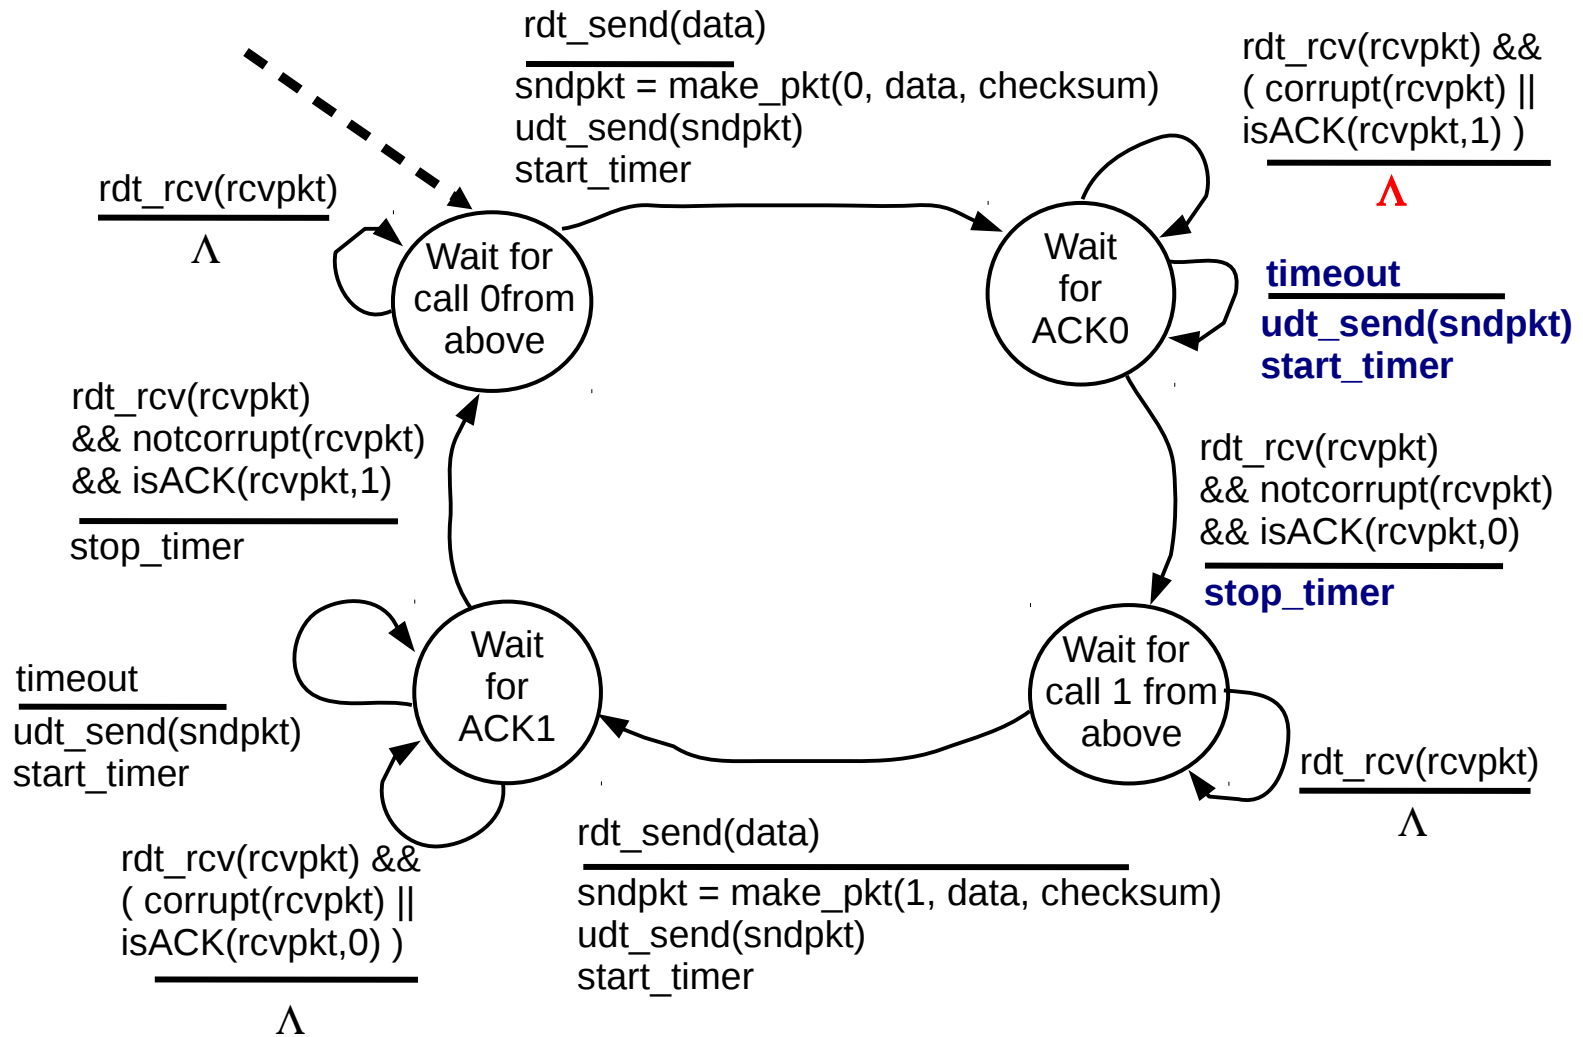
rdt_send(data)

sndpkt = make_pkt(0, data, checksum)
udt_send(sndpkt)
start_timer

rdt_rcv(rcvpkt) &&
( corrupt(rcvpkt) ||
isACK(rcvpkt,1) )

$\Lambda$

rdt_rcv(rcvpkt)

$\Lambda$

Wait for call 0from above

Wait for ACK0

timeout

udt_send(sndpkt)
start_timer

rdt_rcv(rcvpkt)
&& notcorrupt(rcvpkt)
&& isACK(rcvpkt,1)

stop_timer

rdt_rcv(rcvpkt)
&& notcorrupt(rcvpkt)
&& isACK(rcvpkt,0)

stop_timer

Wait for ACK1

Wait for call 1 from above

timeout

udt_send(sndpkt)
start_timer

rdt_rcv(rcvpkt)

$\Lambda$

rdt_send(data)

sndpkt = make_pkt(1, data, checksum)
udt_send(sndpkt)
start_timer

rdt_rcv(rcvpkt) &&
( corrupt(rcvpkt) ||
isACK(rcvpkt,0) )

$\Lambda$